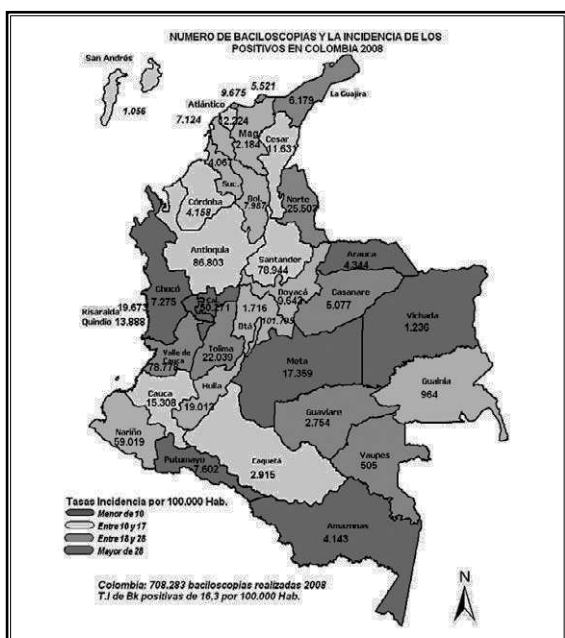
NUMERO DE BACILOSCOPIAS Y LA INCIDENCIA DE LOS POSITIVOS EN COLOMBIA 2008

San Andrés
1.056
9.675
5.521
Atlántico
7.124
12.224
6.179
La Guajira
Mag
2.184
Cesar
11.631
4.061
Suc.
Córdoba
4.158
Bol.
7.987
Norte
25.502
Antioquia
86.803
Santander
78.944
Arauca
4.344
Boyacá
9.642
Casanare
5.077
Risaralda
19.67
Chocó
7.275
Quindío
13.888
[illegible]
1.716
Btá
101.785
Vichada
1.236
Valle de Cauca
78.775
Tolima
22.039
Meta
17.359
Guainía
964
Cauca
15.308
Huila
19.013
Guaviare
2.754
Nariño
59.019
Vaupes
505
Putumayo
7.602
Caquetá
2.915
Amazonas
4.143

Tasas Incidencia por 100.000 Hab.
Menor de 10
Entre 10 y 17
Entre 18 y 25
Mayor de 26

Colombia: 708.283 baciloscopias realizadas 2008
T.I de Bk positivas de 16,3 por 100.000 Hab.

N